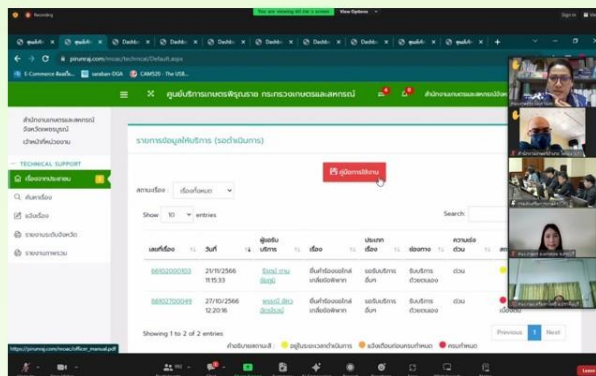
Recording

You are viewing Ali the s screen

View Options

Sign in

pirunraj.com/moac/technical/Default.aspx

E-Commerce ข้อมูล... sarabun-DGA CAMS20 - The USB...

ศูนย์บริการเกษตรพิรุณราช กระทรวงเกษตรและสหกรณ์

4

สำนักงานเกษตรและสหกรณ์จังหวัดเพชรบูรณ์

สำนักงานเกษตรและสหกรณ์จังหวัดเพชรบูรณ์
เจ้าหน้าที่หน่วยงาน

TECHNICAL SUPPORT

เรื่องจากประชาชน

ค้นหาเรื่อง

แจ้งเรื่อง

รายงานระดับจังหวัด

รายงานภาพรวม

รายการข้อมูลให้บริการ (รอดำเนินการ)

คู่มือการใช้งาน

สถานะเรื่อง เรื่องทั้งหมด

Show 10 entries

Search:

| เลขที่เรื่อง | วันที่ | ผู้ขอรับบริการ | เรื่อง | ประเภทเรื่อง | ช่องทาง | ความเร่งด่วน | สถานะ |
|---|---|---|---|---|---|---|---|
| 66102000103 | 21/11/2566 11:15:33 | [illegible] | ยื่นคำร้องขอใบอนุญาตเกลือย้อซิเคมีกา | ขอรับบริการอื่นๆ | รับบริการด้วยตนเอง | ด่วน | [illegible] |
| 66102000049 | 27/10/2566 12:20:16 | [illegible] | ยื่นคำร้องขอใบอนุญาตเกลือย้อซิเคมีกา | ขอรับบริการอื่นๆ | รับบริการด้วยตนเอง | ด่วน | เลยกำหนด |

Showing 1 to 2 of 2 entries

Previous 1 Next

คำอธิบายความสี : อยู่ในระยะเวลาดำเนินการ แจ้งเตือนก่อนครบกำหนด ครบกำหนด

https://pirunraj.com/moac/officer_manual.pdf